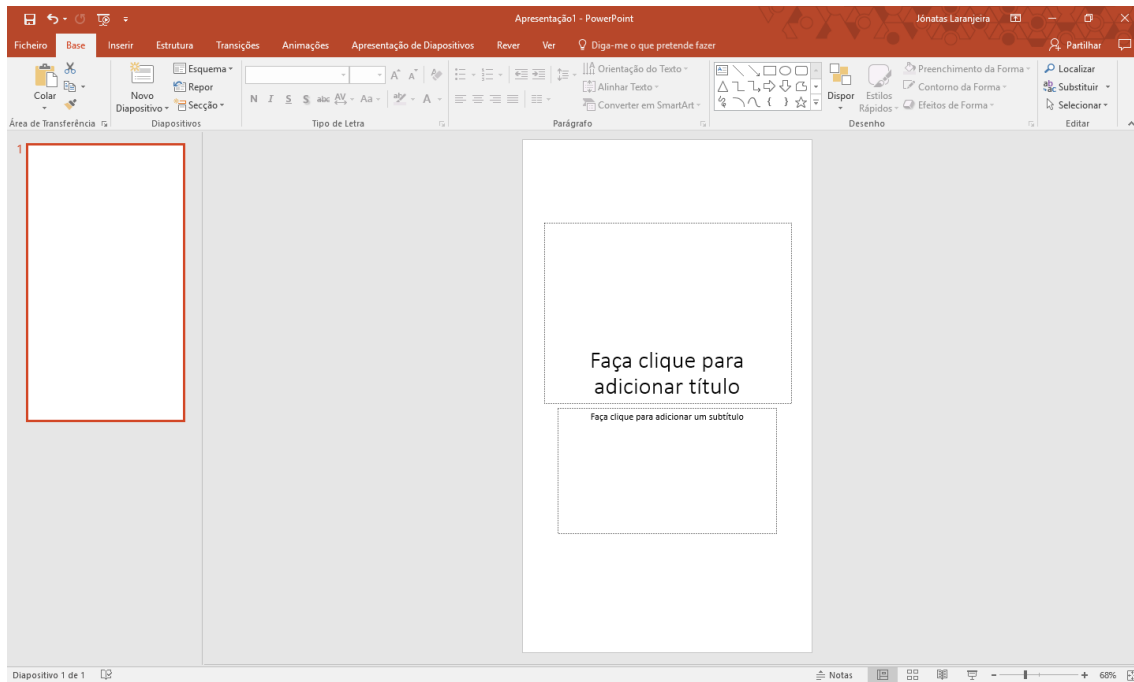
Apresentação1 - PowerPoint

Jónatas Laranjeira

Ficheiro Base Inserir Estrutura Transições Animações Apresentação de Diapositivos Rever Ver Diga-me o que pretende fazer

Partilhar

Colar
Área de Transferência

Novo Diapositivo
Esquema
Repor
Secção
Diapositivos

N I S S abc AV Aa A
Tipo de Letra

Orientação do Texto
Alinhar Texto
Converter em SmartArt
Parágrafo

Dispor
Estilos Rápidos
Preenchimento da Forma
Contorno da Forma
Efeitos de Forma
Desenho

Localizar
Substituir
Selecionar
Editar

1

Faça clique para adicionar título

Faça clique para adicionar um subtítulo

Diapositivo 1 de 1

Notas

68%